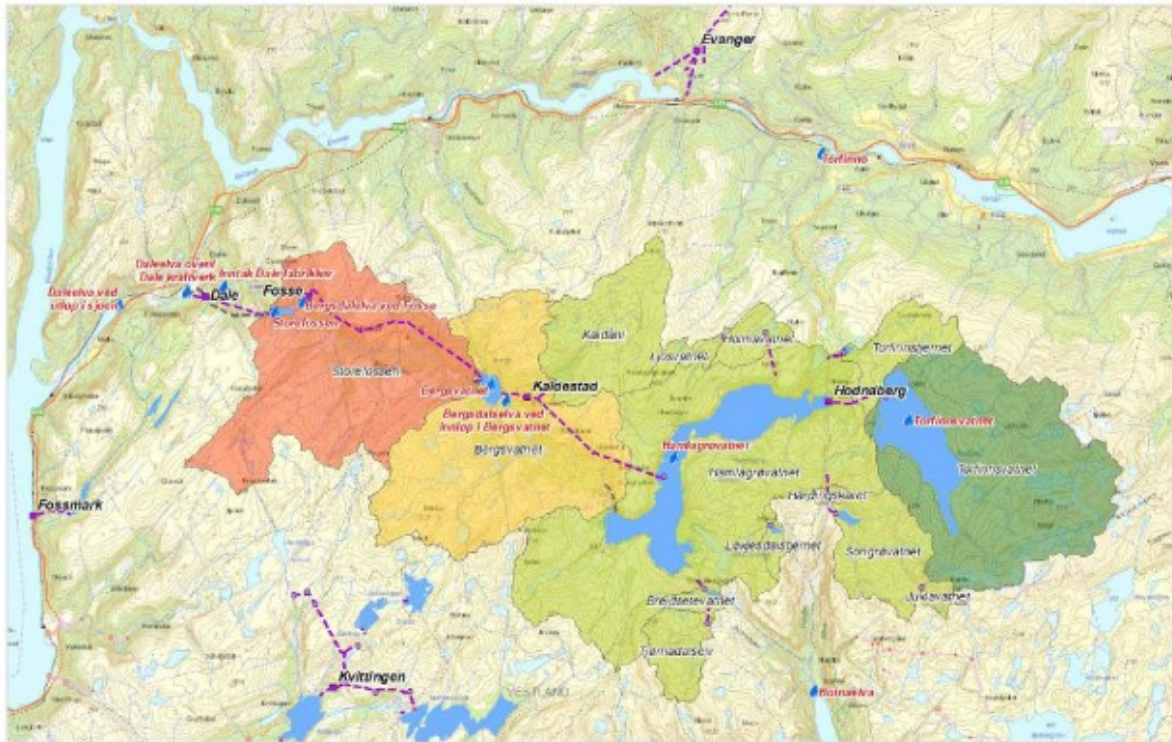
Evanger
Torfinno
Daleelva ovenf Dale jernverk
Inntak Dale fabrikker
Daleelva ved utløp i sjøen
Dale
Fosse
Bergsdalselva ved Fosse
Storefossen
Storefossen
Kaldåni
Ljosåvatnet
Hamlavatnet
Torfinnsgjernet
Bergsvatnet
Kaldestad
Hodnaberg
Torfinnsvatnet
Bergsdalselva ved innløp i Bergsvatnet
Hamlagrøvatnet
Bergsvatnet
Hamlagrøvatnet
Handingskiaret
Torfinnsvatnet
Fossmark
Løypesdalsgjernet
Songravatnet
Juklavatnet
Breidsetevatnet
Tjørnadalselv
Kvitingen
Bolnakra